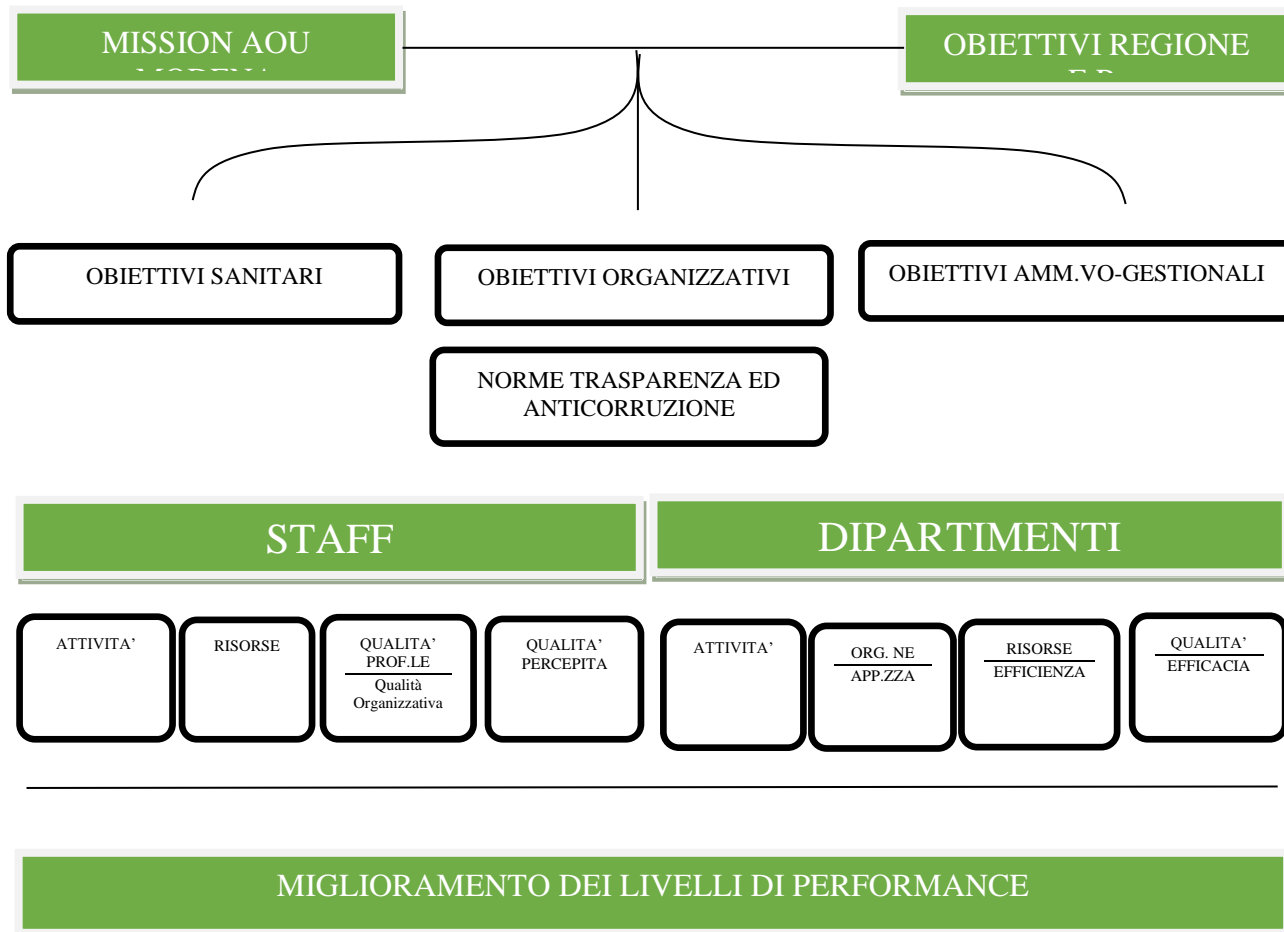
MISSION AOU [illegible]

OBIETTIVI REGIONE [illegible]

OBIETTIVI SANITARI

OBIETTIVI ORGANIZZATIVI

OBIETTIVI AMM.VO-GESTIONALI

NORME TRASPARENZA ED ANTICORRUZIONE

STAFF

DIPARTIMENTI

ATTIVITA'

RISORSE

QUALITA' PROF.LE

Qualità Organizzativa

QUALITA' PERCEPITA

ATTIVITA'

ORG. NE

APP.ZZA

RISORSE

EFFICIENZA

QUALITA'

EFFICACIA

MIGLIORAMENTO DEI LIVELLI DI PERFORMANCE